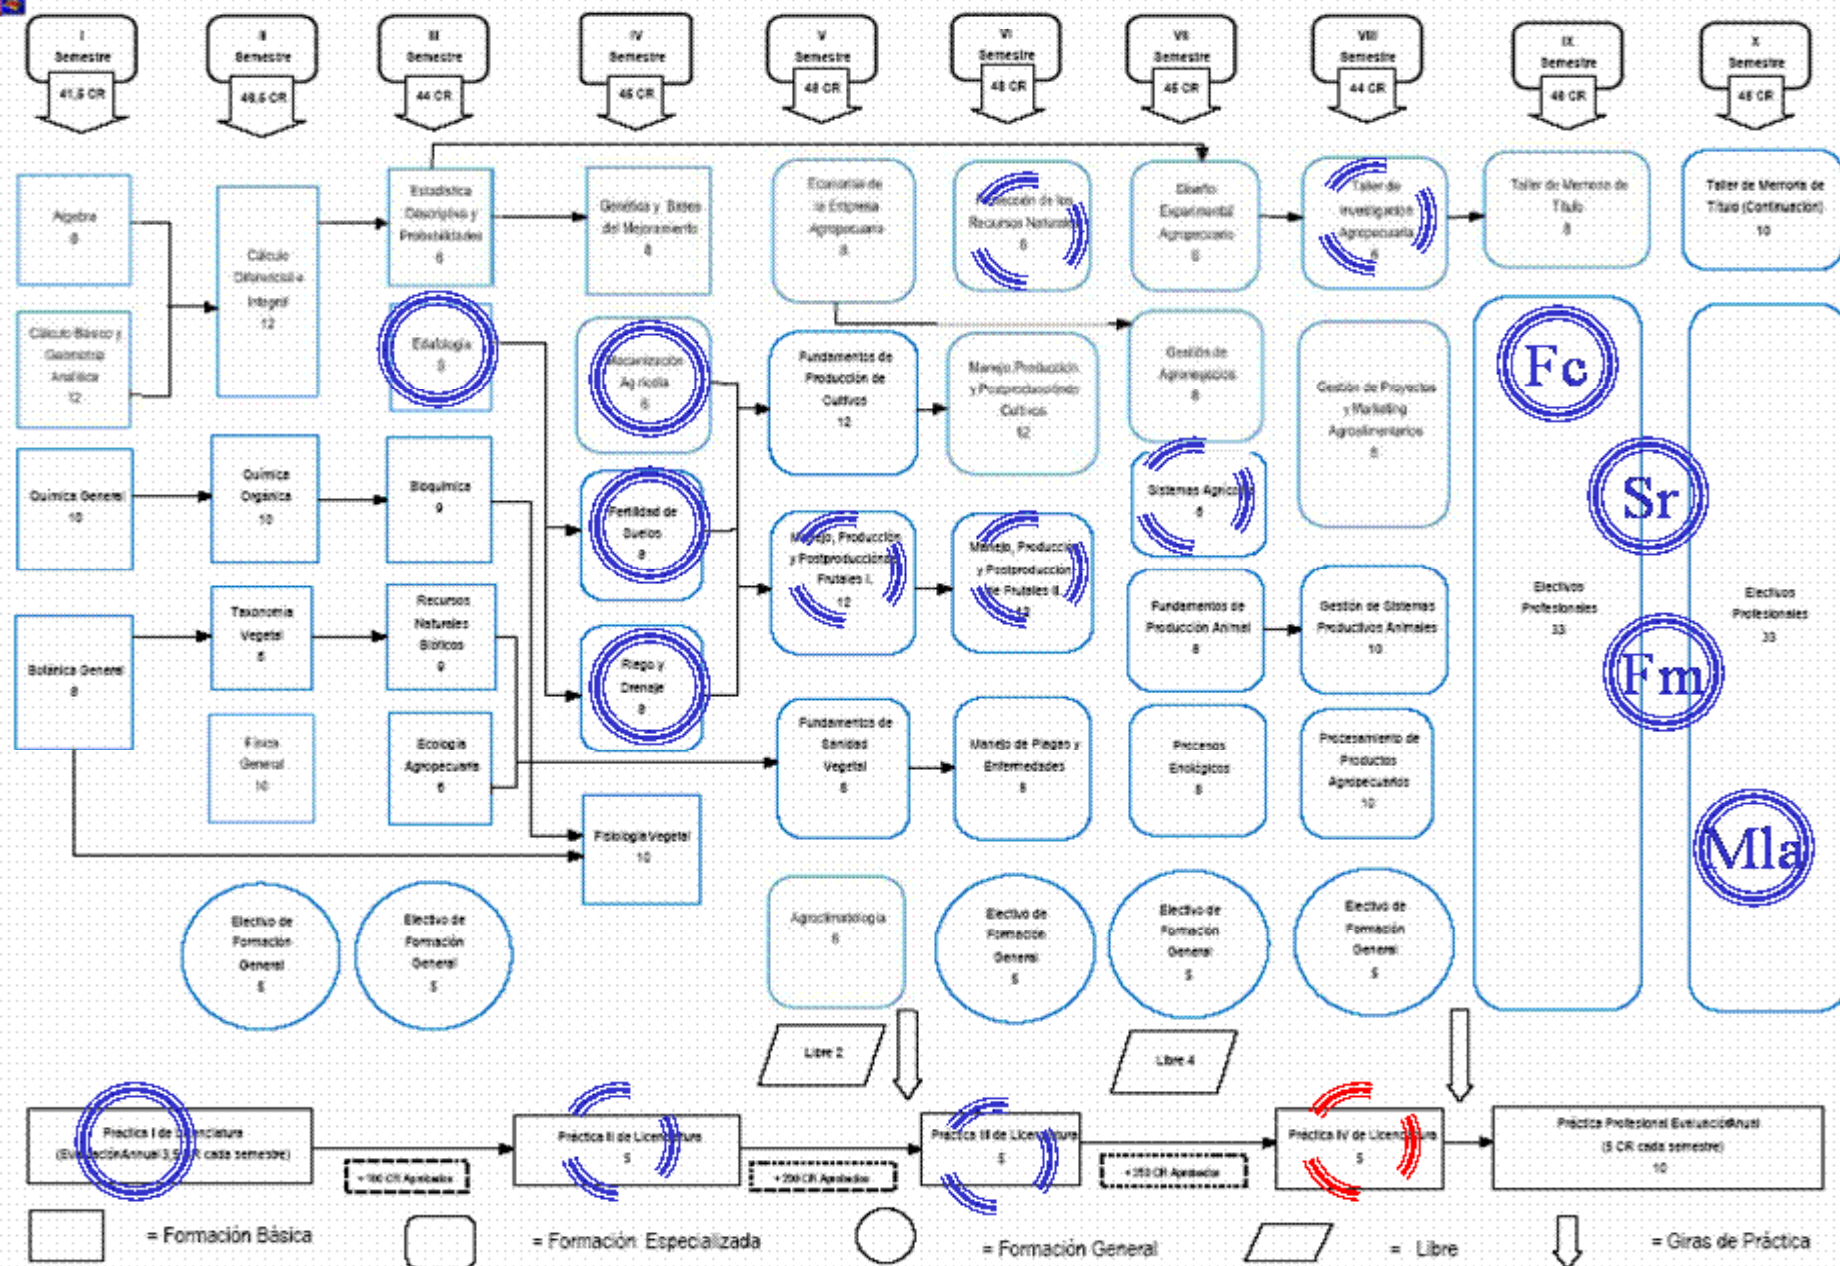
I Semestre 41,5 CR

II Semestre 48,5 CR

III Semestre 44 CR

IV Semestre 45 CR

V Semestre 48 CR

VI Semestre 48 CR

VII Semestre 45 CR

VIII Semestre 44 CR

IX Semestre 48 CR

X Semestre 48 CR

Algebra 8

Cálculo Básico y Geometría Analítica 12

Química General 10

Botánica General 8

Cálculo Diferencial e Integral 12

Química Orgánica 10

Taxonomía Vegetal 6

Física General 10

Estadística Descriptiva y Probabilidades 6

Edafología 8

Bioquímica 9

Recursos Naturales Bióticos 9

Ecología Agropecuaria 6

Genética y Bases del Mejoramiento 8

Mecanización Agrícola 6

Fertilidad de Suelos 8

Riego y Drenaje 8

Fisiología Vegetal 10

Economía de la Empresa Agropecuaria 8

Fundamentos de Producción de Cultivos 12

Manejo, Producción y Postproducción de Frutales I 12

Fundamentos de Sanidad Vegetal 8

Agroclimatología 6

Protección de los Recursos Naturales 6

Manejo Producción y Postproducción de Cultivos 12

Manejo, Producción y Postproducción de Frutales II 12

Manejo de Plagas y Enfermedades 8

Diseño Experimental Agropecuario 6

Gestión de Agronegocios 8

Sistemas Agrícolas 6

Fundamentos de Producción Animal 8

Procesos Enológicos 8

Taller de Investigación Agropecuaria 6

Gestión de Proyectos y Marketing Agroalimentario 8

Gestión de Sistemas Productivos Animales 10

Procesamiento de Productos Agropecuarios 10

Taller de Memoria de Título 8

Taller de Memoria de Título (Continuación) 10

Electivos Profesionales 33

Electivos Profesionales 33

Fc

Sr

Fm

Mla

Electivo de Formación General 5

Electivo de Formación General 5

Electivo de Formación General 5

Electivo de Formación General 5

Electivo de Formación General 5

Libre 2

Libre 4

Práctica I de Licenciatura (Evaluación Anual 3,5 CR cada semestre)

+100 CR Aprobados

Práctica II de Licenciatura 5

+250 CR Aprobados

Práctica III de Licenciatura 5

+350 CR Aprobados

Práctica IV de Licenciatura 5

Práctica Profesional Evaluación Anual (5 CR cada semestre) 10

= Formación Básica

= Formación Especializada

= Formación General

= Libre

= Giras de Práctica